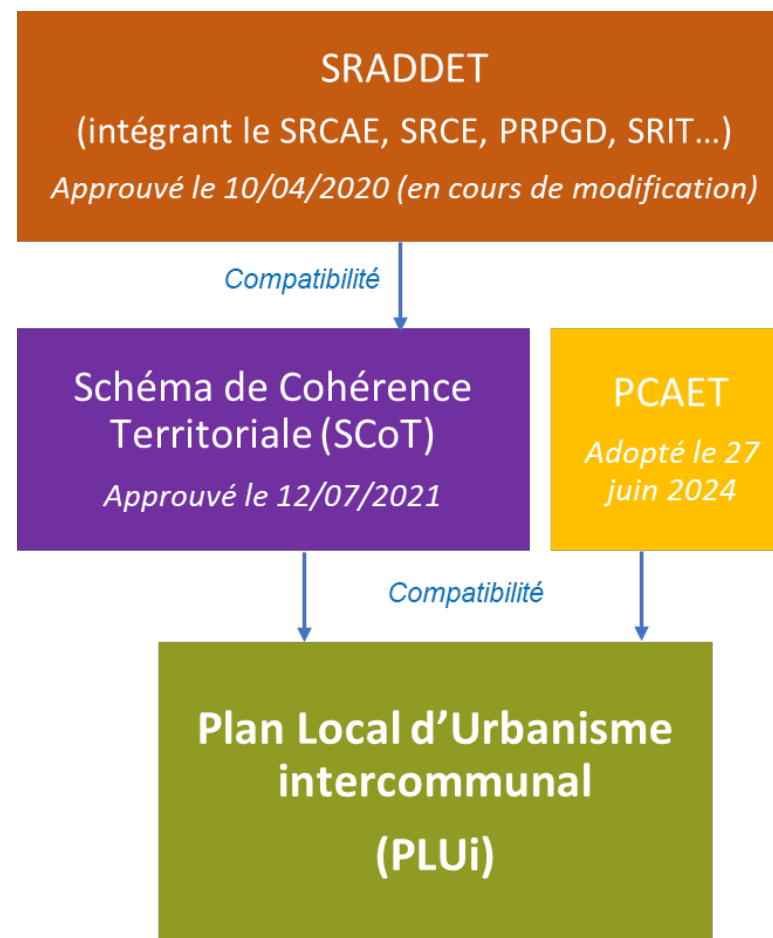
SRADDET
(intégrant le SRCAE, SRCE, PRPGD, SRIT…)
*Approuvé le 10/04/2020 (en cours de modification)*

*Compatibilité*

Schéma de Cohérence Territoriale (SCoT)
*Approuvé le 12/07/2021*

PCAET
*Adopté le 27 juin 2024*

*Compatibilité*

Plan Local d'Urbanisme intercommunal
(PLUi)